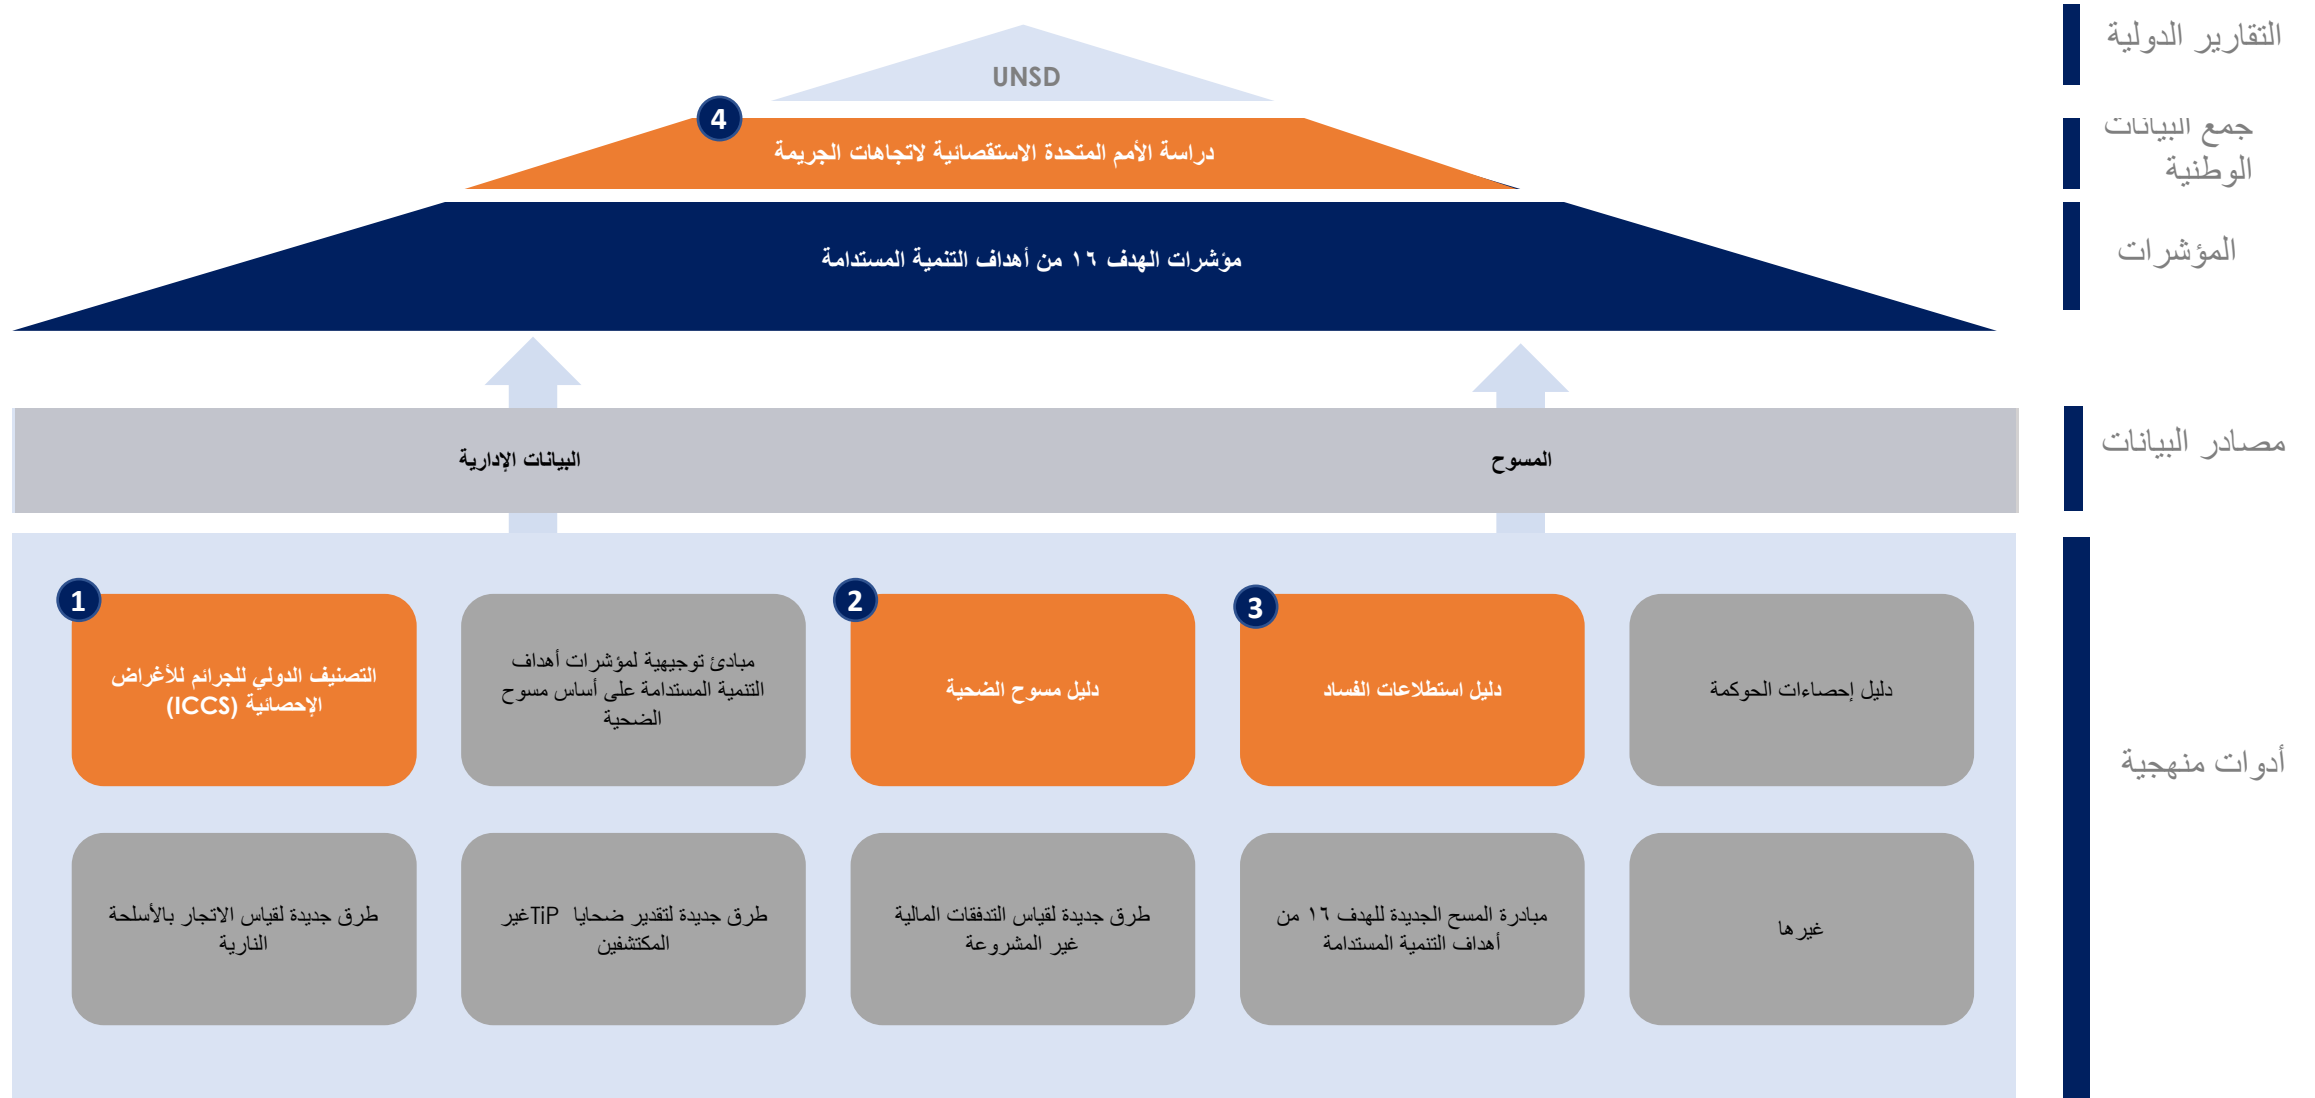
التقارير الدولية

UNSD

جمع البيانات الوطنية

4

دراسة الأمم المتحدة الاستقصائية لاتجاهات الجريمة

المؤشرات

مؤشرات الهدف ١٦ من أهداف التنمية المستدامة

مصادر البيانات

المسوح

البيانات الإدارية

أدوات منهجية

دليل إحصاءات الحوكمة

3

دليل استطلاعات الفساد

2

دليل مسوح الضحية

مبادئ توجيهية لمؤشرات أهداف التنمية المستدامة على أساس مسوح الضحية

1

التصنيف الدولي للجرائم للأغراض الإحصائية (ICCS)

غيرها

مبادرة المسح الجديد للهدف ١٦ من أهداف التنمية المستدامة

طرق جديدة لقياس التدفقات المالية غير المشروعة

طرق جديدة لتقدير ضحايا TiP غير المكتشفين

طرق جديدة لقياس الاتجار بالأسلحة النارية